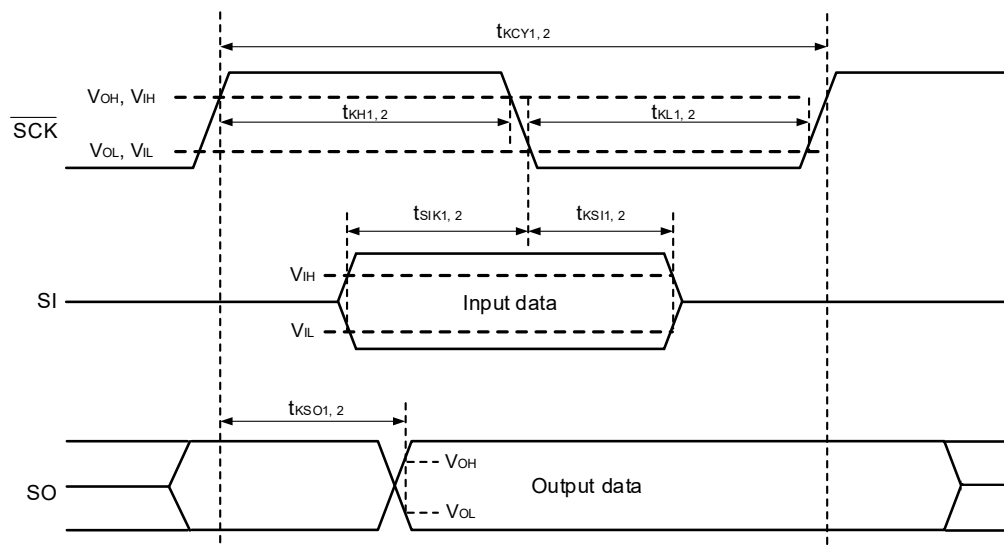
$t_{KCY1, 2}$

$V_{OH}$, $V_{IH}$

$t_{KH1, 2}$

$t_{KL1, 2}$

$\overline{SCK}$

$V_{OL}$, $V_{IL}$

$t_{SIK1, 2}$

$t_{KSI1, 2}$

$V_{IH}$

SI

Input data

$V_{IL}$

$t_{KSO1, 2}$

$V_{OH}$

SO

Output data

$V_{OL}$